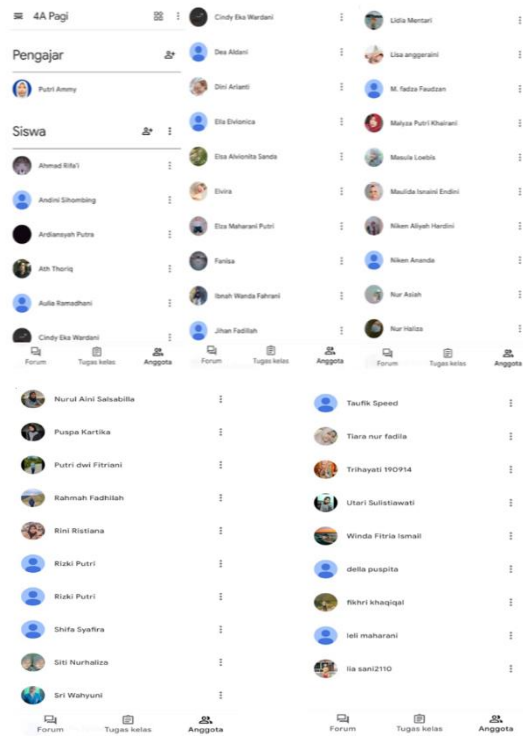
4A Pagi

Pengajar

Putri Ammy

Siswa

Ahmad Rifa'i

Andini Sihombing

Ardiansyah Putra

Ath Thoriq

Aulia Ramadhani

Cindy Eka Wardani

Forum Tugas kelas Anggota

Cindy Eka Wardani

Dea Aldani

Dini Arianti

Ella Elvionica

Elsa Alvionita Sanda

Elvira

Elza Maharani Putri

Fanisa

Ibnah Wanda Fahrani

Jihan Fadillah

Forum Tugas kelas Anggota

Lidia Mentari

Lisa anggeraini

M. fadza Faudzan

Malyza Putri Khairani

Masula Loebis

Maulida Isnaini Endini

Niken Aliyah Herdini

Niken Ananda

Nur Asiah

Nur Haliza

Forum Tugas kelas Anggota

Nurul Aini Salsabilla

Puspa Kartika

Putri dwi Fitriani

Rahmah Fadhilah

Rini Ristiana

Rizki Putri

Rizki Putri

Shifa Syafira

Siti Nurhaliza

Sri Wahyuni

Forum Tugas kelas Anggota

Taufik Speed

Tiara nur fadila

Trihayati 190914

Utari Sulistiawati

Winda Fitria Ismail

della puspita

fikhri khaqiqal

leli maharani

lia sani2110

Forum Tugas kelas Anggota